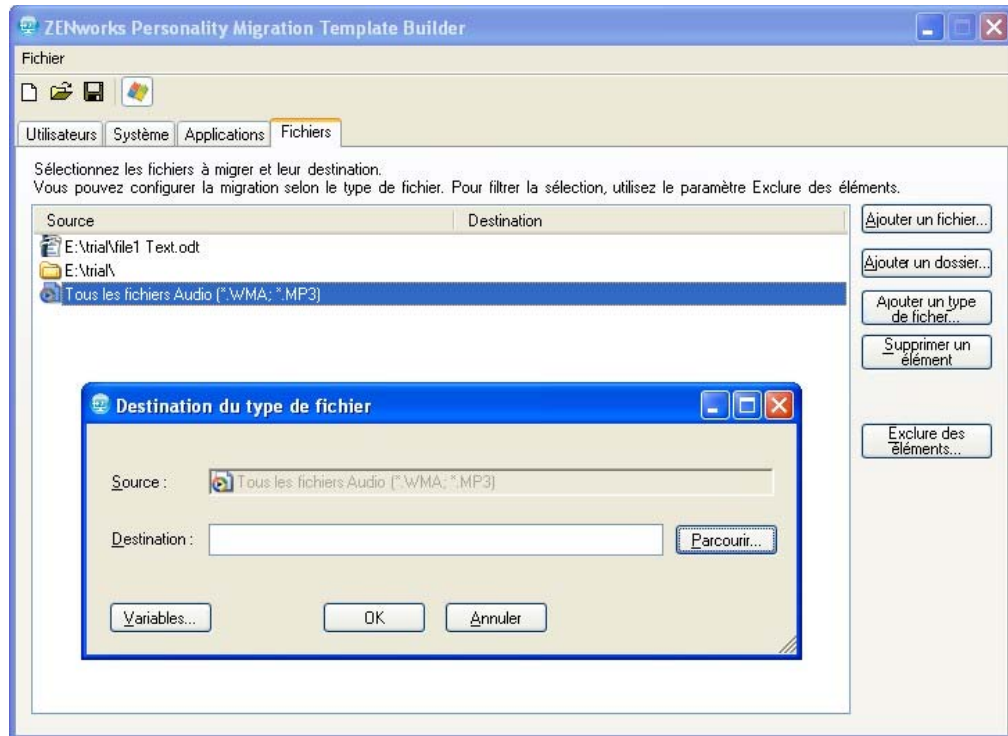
ZENworks Personality Migration Template Builder

Fichier

Utilisateurs | Système | Applications | Fichiers

Sélectionnez les fichiers à migrer et leur destination.
Vous pouvez configurer la migration selon le type de fichier. Pour filtrer la sélection, utilisez le paramètre Exclure des éléments.

| Source | Destination |
|---|---|
| E:\trial\file1 Text.odt | |
| E:\trial\ | |
| Tous les fichiers Audio (*.WMA; *.MP3) | |

Ajouter un fichier...

Ajouter un dossier...

Ajouter un type de ficher...

Supprimer un élément

Exclure des éléments...

Destination du type de fichier

Source : Tous les fichiers Audio (*.WMA; *.MP3)

Destination :

Parcourir...

Variables...

OK

Annuler